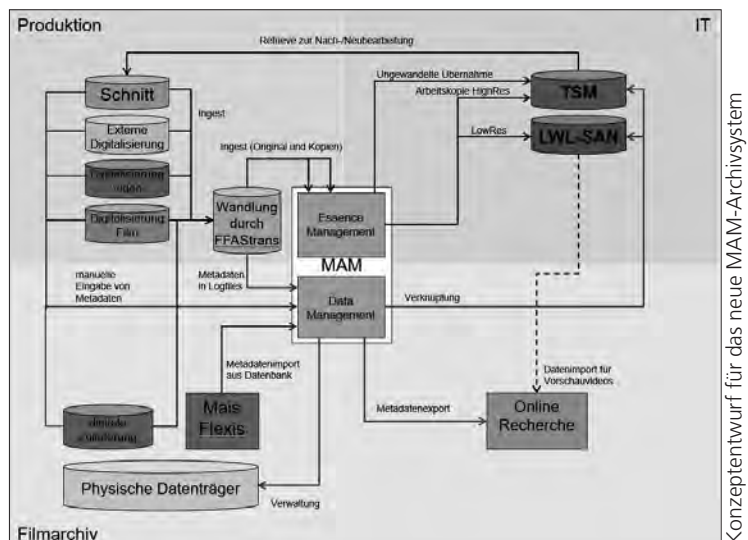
Produktion

IT

Retrieve zur Nach-/Neubearbeitung

Schnitt

Ingest

Externe Digitalisierung

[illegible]

Digitalisierung Film

Ingest (Original und Kopien)

Wandlung durch FFAStrans

Essence Management

MAM

Ungewandelte Übernahme

Arbeitskopie HighRes

LowRes

TSM

LWL-SAN

manuelle Eingabe von Metadaten

Metadaten in Logfiles

Data Management

Verknüpfung

Metadatenimport aus Datenbank

Mais Flexis

Metadatenexport

Datenimport für Vorschauvideos

Online Recherche

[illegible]

Physische Datenträger

Verwaltung

Filmarchiv

Konzeptentwurf für das neue MAM-Archivsystem